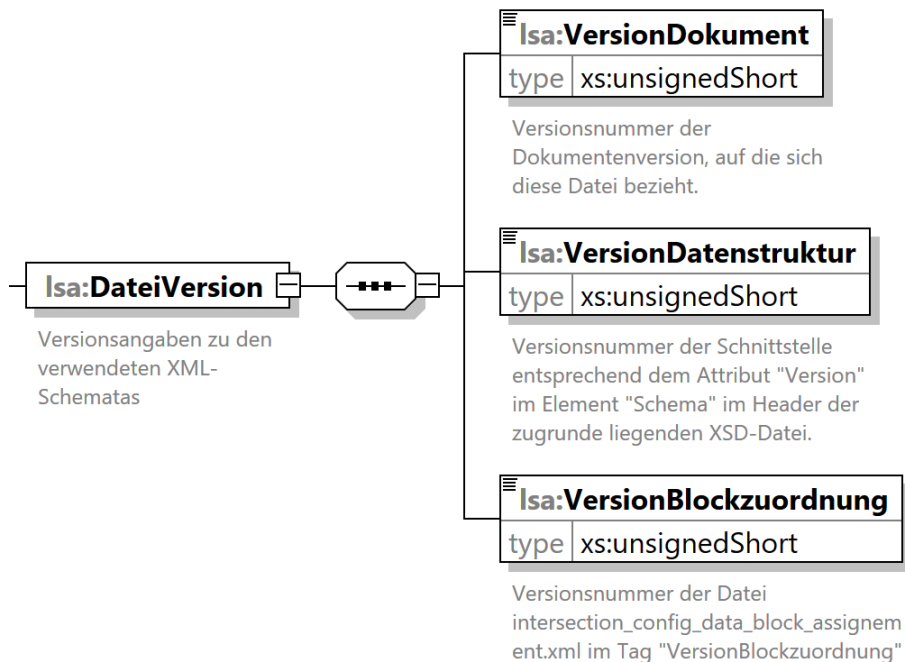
lsa:DateiVersion

Versionsangaben zu den verwendeten XML-Schematas

lsa:VersionDokument

| type | xs:unsignedShort |
|---|---|

Versionsnummer der Dokumentenversion, auf die sich diese Datei bezieht.

lsa:VersionDatenstruktur

| type | xs:unsignedShort |
|---|---|

Versionsnummer der Schnittstelle entsprechend dem Attribut "Version" im Element "Schema" im Header der zugrunde liegenden XSD-Datei.

lsa:VersionBlockzuordnung

| type | xs:unsignedShort |
|---|---|

Versionsnummer der Datei intersection_config_data_block_assignement.xml im Tag "VersionBlockzuordnung"